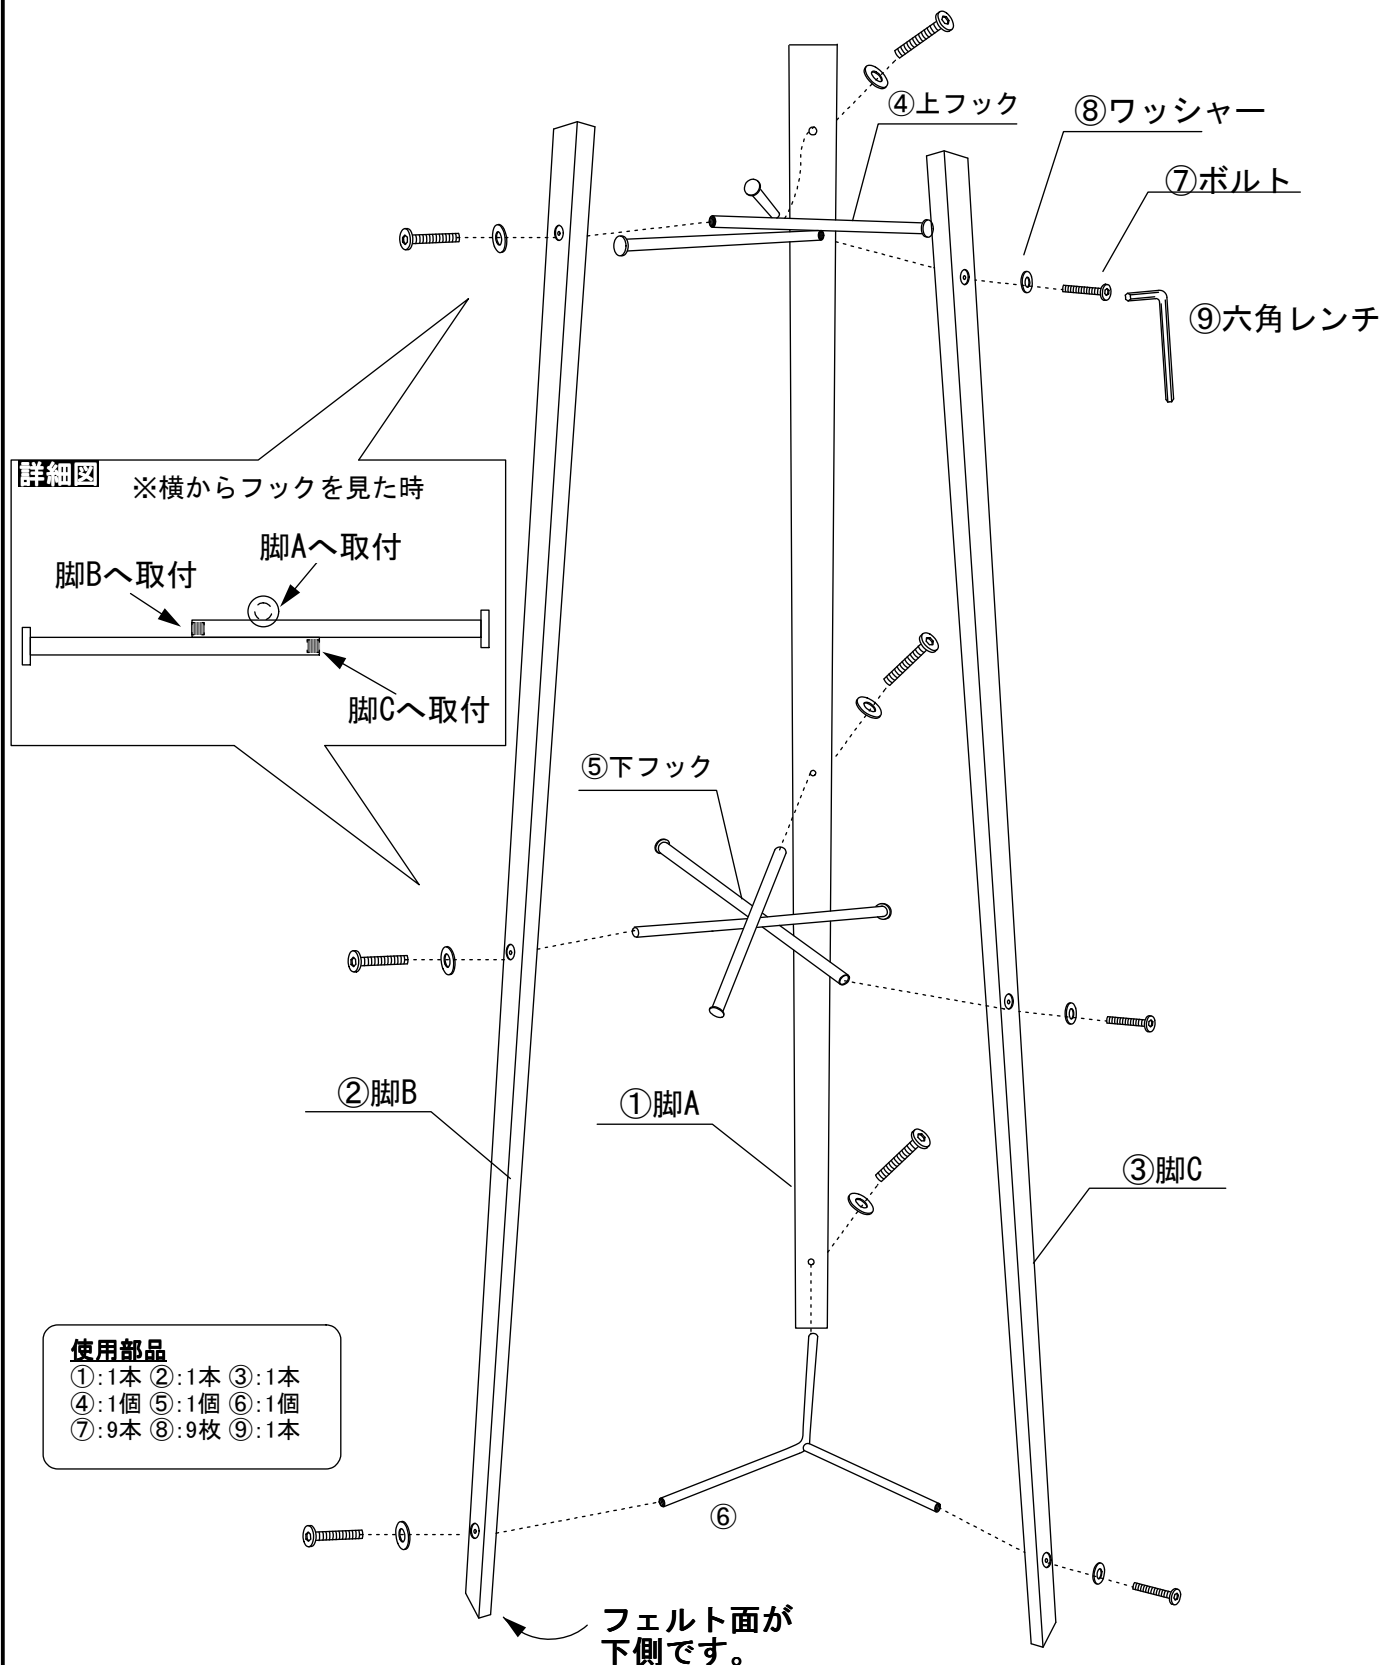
④上フック

⑧ワッシャー

⑦ボルト

⑨六角レンチ

詳細図 ※横からフックを見た時

脚Aへ取付

脚Bへ取付

脚Cへ取付

⑤下フック

②脚B

①脚A

③脚C

使用部品
①:1本 ②:1本 ③:1本
④:1個 ⑤:1個 ⑥:1個
⑦:9本 ⑧:9枚 ⑨:1本

⑥

フェルト面が
下側です。